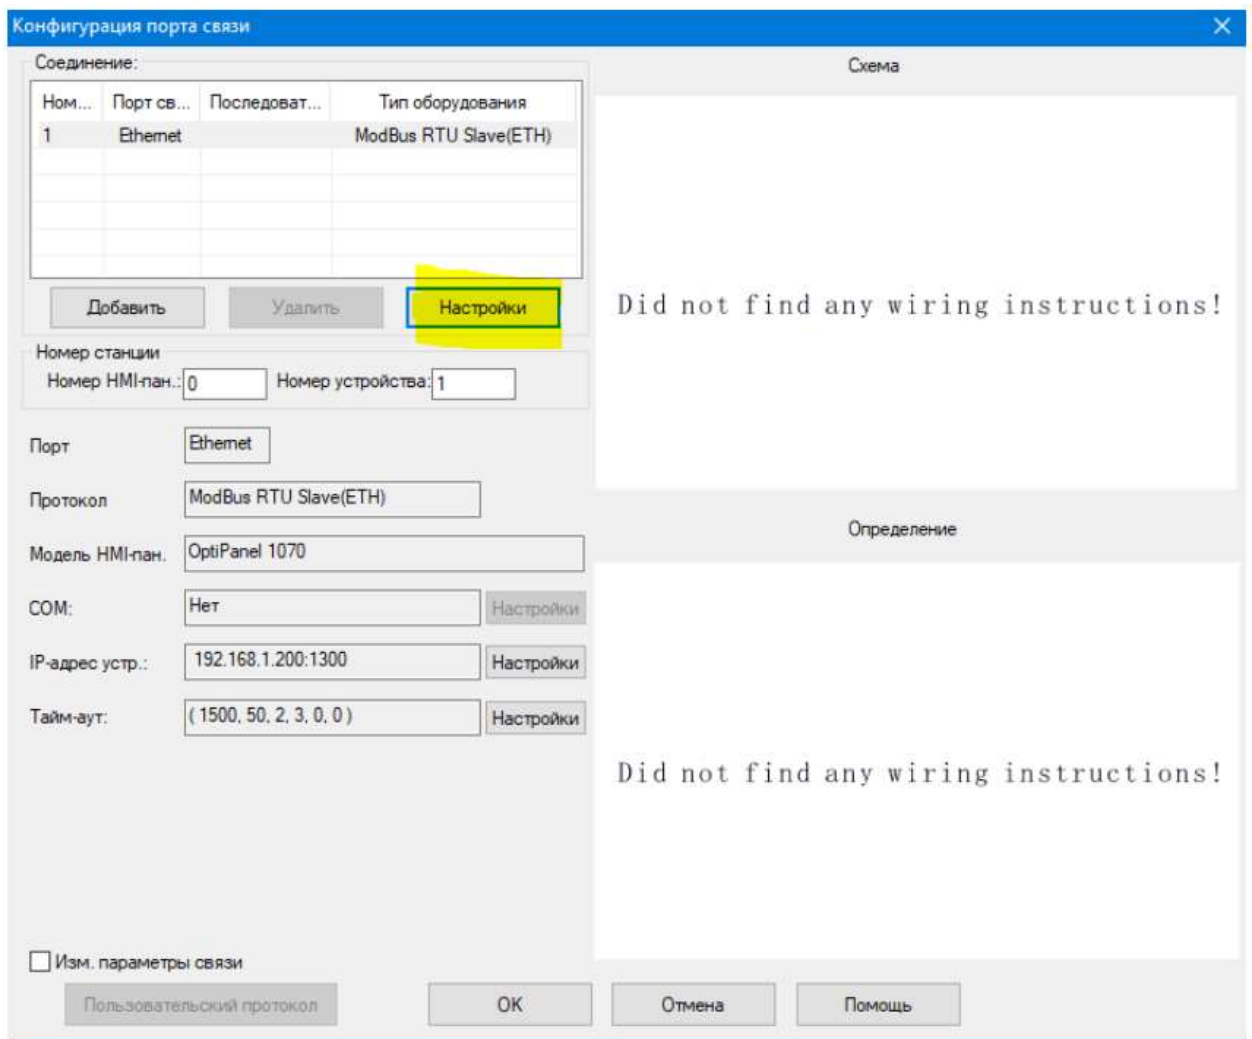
Конфигурация порта связи

Соединение:

| Ном... | Порт св... | Последоват... | Тип оборудования |
|---|---|---|---|
| 1 | Ethernet | | ModBus RTU Slave(ETH) |

Добавить Удалить Настройки

Номер станции
Номер HMI-пан.: 0 Номер устройства: 1

Порт Ethernet

Протокол ModBus RTU Slave(ETH)

Модель HMI-пан. OptiPanel 1070

COM: Нет Настройки

IP-адрес устр.: 192.168.1.200:1300 Настройки

Тайм-аут: ( 1500, 50, 2, 3, 0, 0 ) Настройки

Изм. параметры связи

Пользовательский протокол

OK Отмена Помощь

Схема

Did not find any wiring instructions!

Определение

Did not find any wiring instructions!